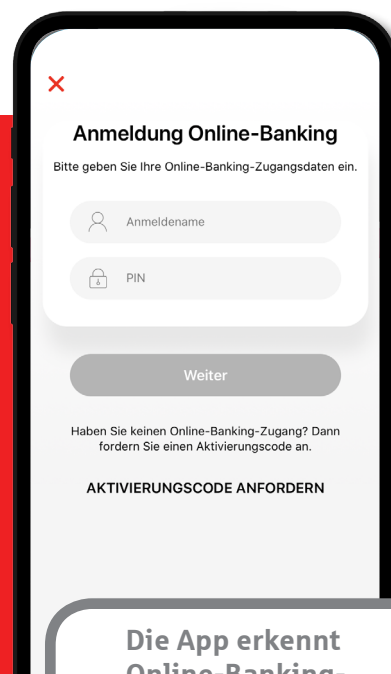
×

Anmeldung Online-Banking

Bitte geben Sie Ihre Online-Banking-Zugangsdaten ein.

Anmeldename

PIN

Weiter

Haben Sie keinen Online-Banking-Zugang? Dann fordern Sie einen Aktivierungscode an.

AKTIVIERUNGSCODE ANFORDERN

Die App erkennt Online-Banking-